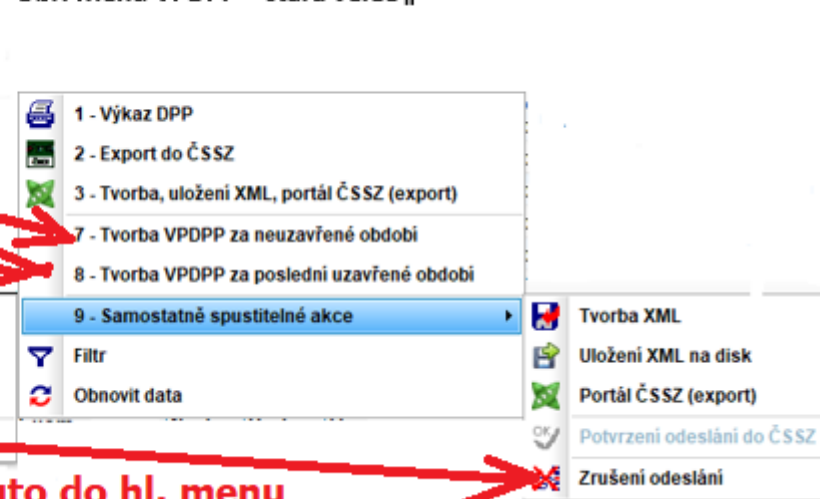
1 - Výkaz DPP
2 - Export do ČSSZ
3 - Tvorba, uložení XML, portál ČSSZ (export)
7 - Tvorba VPDPP za neuzavřené období
8 - Tvorba VPDPP za poslední uzavřené období
9 - Samostatně spustitelné akce
Filtr
Obnovit data

Tvorba XML
Uložení XML na disk
Portál ČSSZ (export)
Potvrzení odeslání do ČSSZ
Zrušení odeslání

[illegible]uto do hl. menu